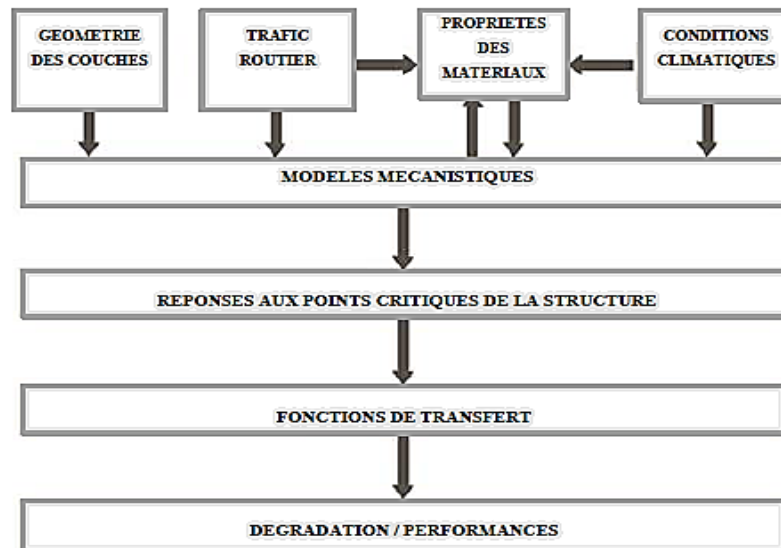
GEOMETRIE DES COUCHES

TRAFIC ROUTIER

PROPRIETES DES MATERIAUX

CONDITIONS CLIMATIQUES

MODELES MECANISTIQUES

REPONSES AUX POINTS CRITIQUES DE LA STRUCTURE

FONCTIONS DE TRANSFERT

DEGRADATION / PERFORMANCES